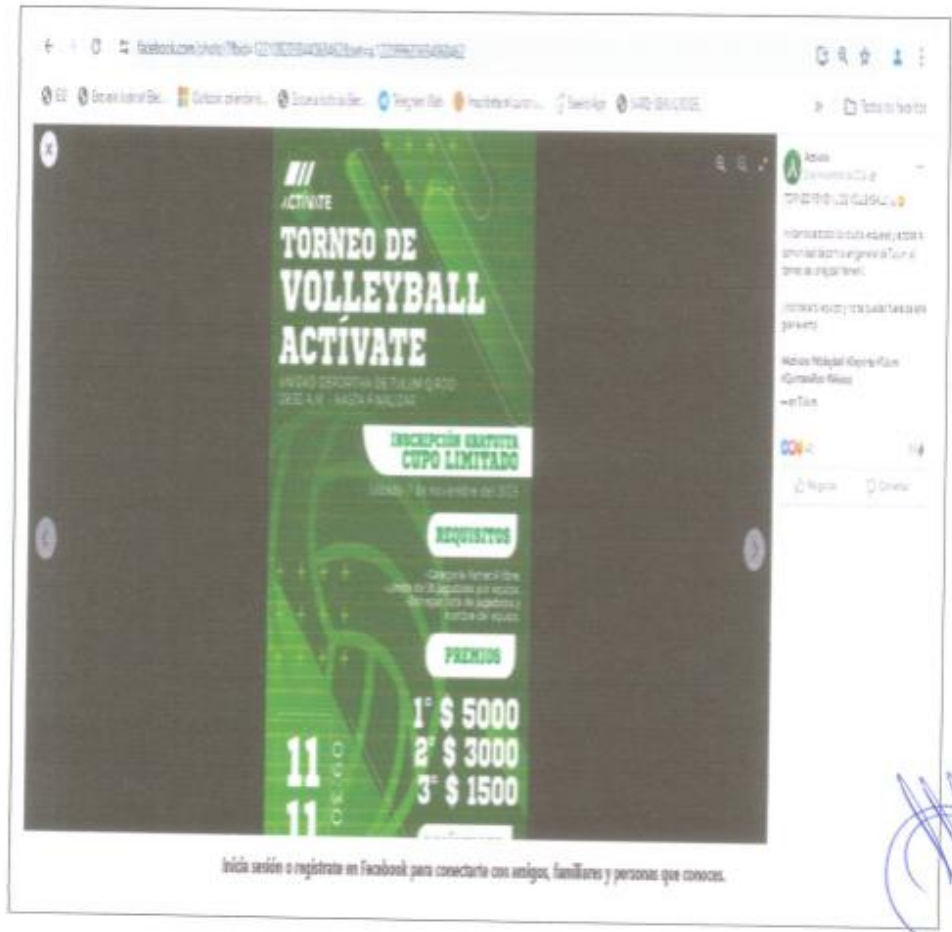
facebook.com/photo/?fbid=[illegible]

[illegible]

ACTÍVATE

TORNEO DE VOLLEYBALL ACTÍVATE

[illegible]

INSCRIPCIÓN GRATUITA CUPO LIMITADO

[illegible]

REQUISITOS

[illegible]

PREMIOS

1° $ 5000
2° $ 3000
3° $ 1500

11
11

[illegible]

Inicia sesión o regístrate en Facebook para conectarte con amigos, familiares y personas que conoces.